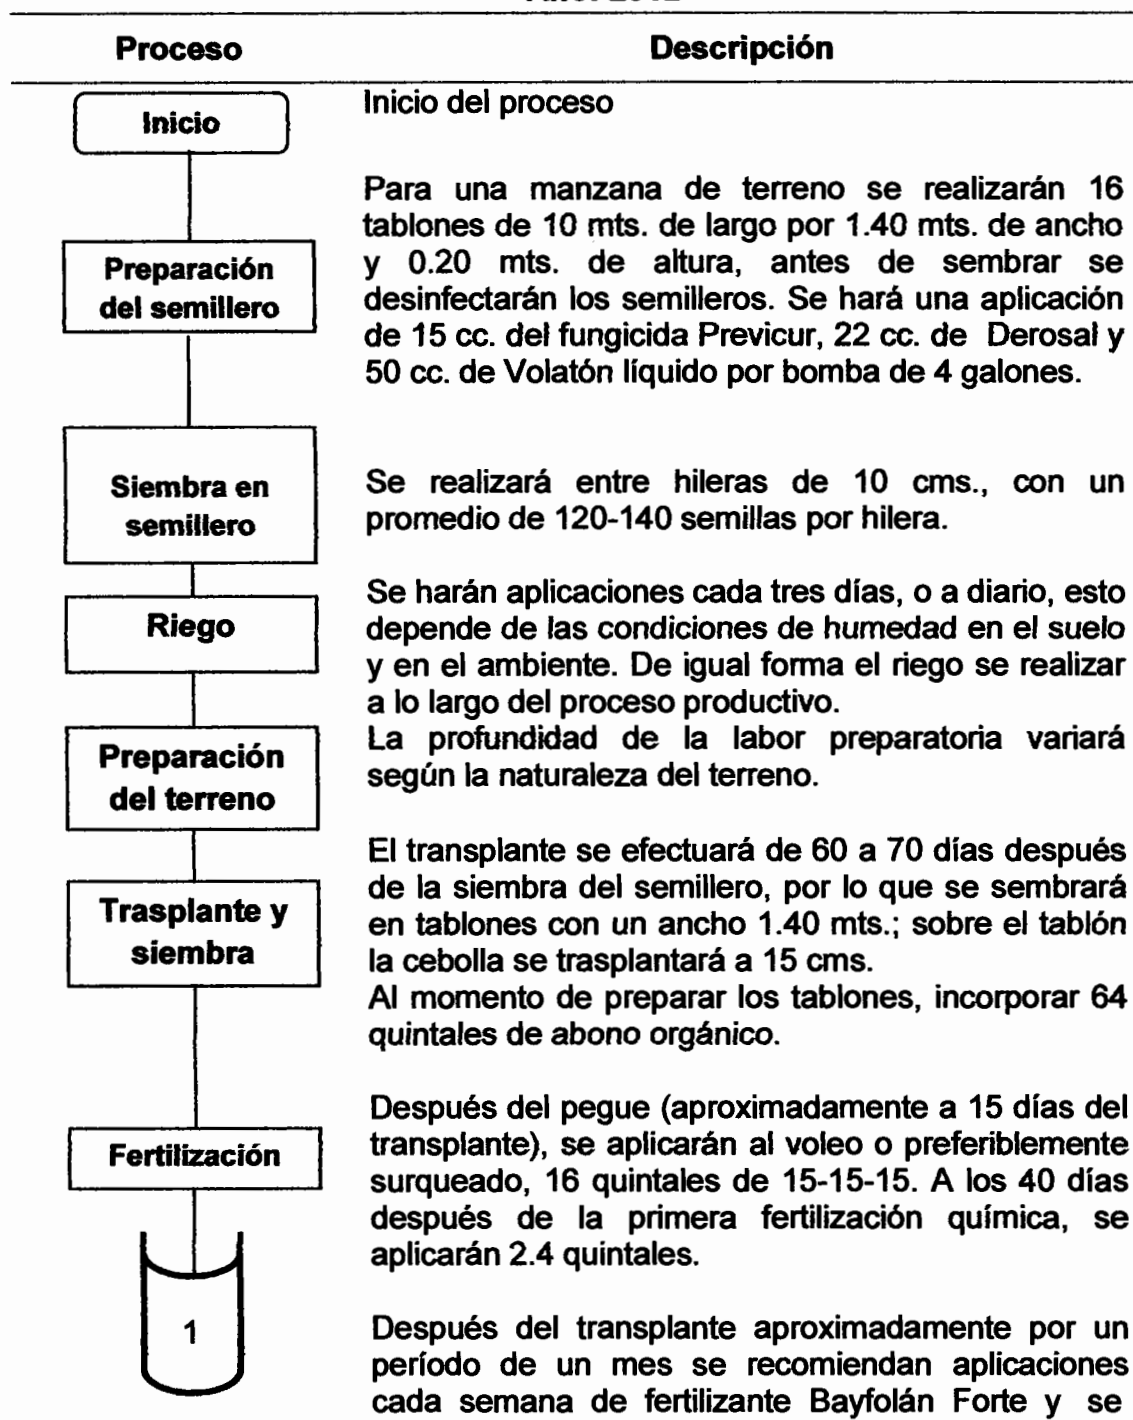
| Proceso | Descripción |
|---|---|
| Inicio | Inicio del proceso |
| Preparación del semillero | Para una manzana de terreno se realizarán 16 tablones de 10 mts. de largo por 1.40 mts. de ancho y 0.20 mts. de altura, antes de sembrar se desinfectarán los semilleros. Se hará una aplicación de 15 cc. del fungicida Previcur, 22 cc. de Derosal y 50 cc. de Volatón líquido por bomba de 4 galones. |
| Siembra en semillero | Se realizará entre hileras de 10 cms., con un promedio de 120-140 semillas por hilera. |
| Riego | Se harán aplicaciones cada tres días, o a diario, esto depende de las condiciones de humedad en el suelo y en el ambiente. De igual forma el riego se realizar a lo largo del proceso productivo. |
| Preparación del terreno | La profundidad de la labor preparatoria variará según la naturaleza del terreno. |
| Trasplante y siembra | El transplante se efectuará de 60 a 70 días después de la siembra del semillero, por lo que se sembrará en tablones con un ancho 1.40 mts.; sobre el tablón la cebolla se trasplantará a 15 cms. Al momento de preparar los tablones, incorporar 64 quintales de abono orgánico. |
| Fertilización | Después del pegue (aproximadamente a 15 días del transplante), se aplicarán al voleo o preferiblemente surqueado, 16 quintales de 15-15-15. A los 40 días después de la primera fertilización química, se aplicarán 2.4 quintales. |
| 1 | Después del transplante aproximadamente por un período de un mes se recomiendan aplicaciones cada semana de fertilizante Bayfolán Forte y se |